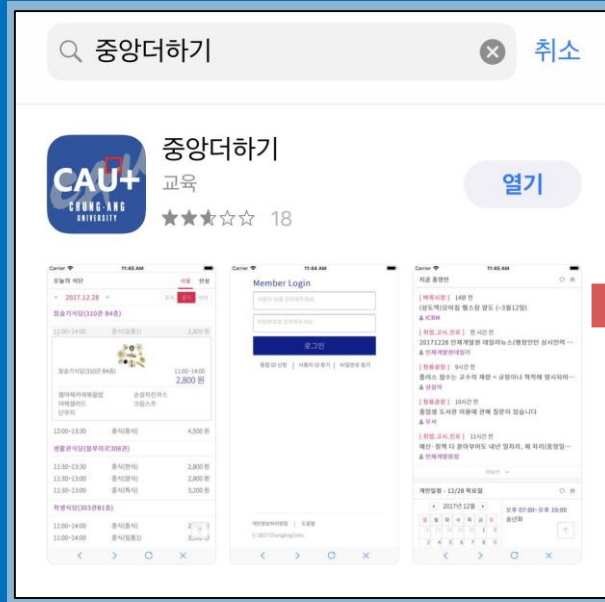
중앙더하기

취소

CAU+
CHUNG-ANG UNIVERSITY

중앙더하기
교육
18

열기

Carrier 11:45 AM
오늘의 식당
- 2017.12.28 +
참슬기식당(310관 B4층)
11:00~14:00
2,800 원
12:00~13:30 4,500 원
생활관식당(블루미르308관)
11:30~13:30 2,800 원
11:30~13:30 2,800 원
11:30~13:30 3,200 원
학생식당(303관B1층)
11:00~14:00

Carrier 11:44 AM
Member Login
로그인

Carrier 11:45 AM
지금 중앙인
[벼룩시장] 14분 전
& ICRM
[취업,고시,진로] 한 시간 전
20171228 인재개발원 데일리뉴스(영장인턴 상시한력 ...
& 인재개발원대일리
[청룡광장] 9시간 전
& 성공이
[청룡광장] 10시간 전
중앙왕 도서관 이용에 관해 질문이 있습니다
& 우셔
[취업,고시,진로] 11시간 전
& 인재개발원장
개인일정 - 12/28 목요일
2017년 12월
오후 07:00~오후 10:00
송년회